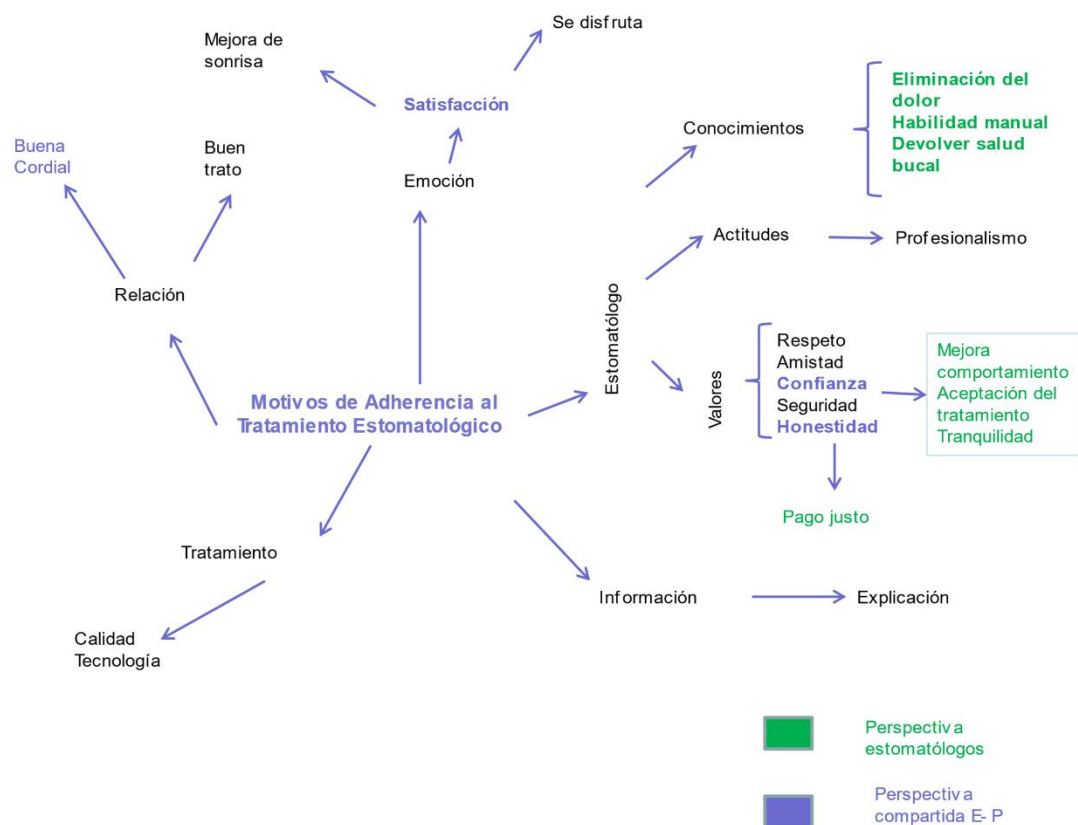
Se disfruta

Mejora de sonrisa

Satisfacción

Buena Cordial

Buen trato

Emoción

Conocimientos

Eliminación del dolor
Habilidad manual
Devolver salud bucal

Actitudes

Profesionalismo

Relación

Estomatólogo

Respeto
Amistad
Confianza
Seguridad
Honestidad

Valores

Mejora comportamiento
Aceptación del tratamiento
Tranquilidad

Motivos de Adherencia al Tratamiento Estomatológico

Pago justo

Tratamiento

Información

Explicación

Calidad
Tecnología

Perspectiva estomatólogos

Perspectiva compartida E- P